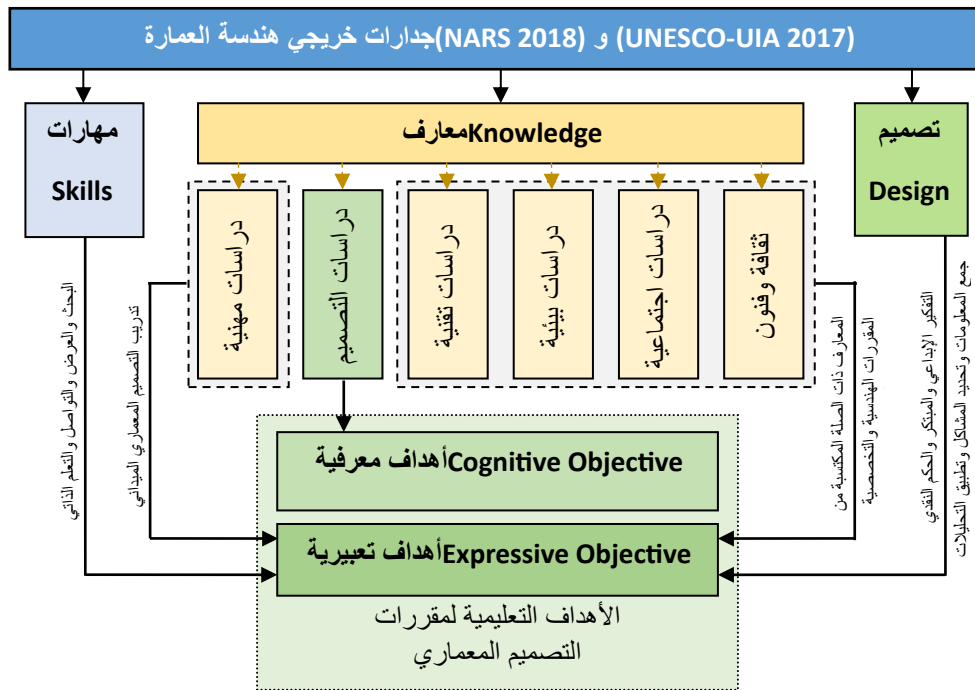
(UNESCO-UIA 2017) و (NARS 2018)جدارات خريجي هندسة العمارة

مهارات
Skills

Knowledgeمعارف

تصميم
Design

دراسات مهنية

دراسات التصميم

دراسات تقنية

دراسات بيئية

دراسات اجتماعية

ثقافة وفنون

البحث والعرض والتواصل والتعلم الذاتي

تدريب التصميم المعماري الميداني

المعارف ذات الصلة المكتسبة من المقررات الهندسية والتخصصية

التفكير الإبداعي والمبتكر والحكم النقدي

جمع المعلومات وتحديد المشاكل وتطبيق التحليلات

Cognitive Objectiveأهداف معرفية

Expressive Objectiveأهداف تعبيرية

الأهداف التعليمية لمقررات التصميم المعماري